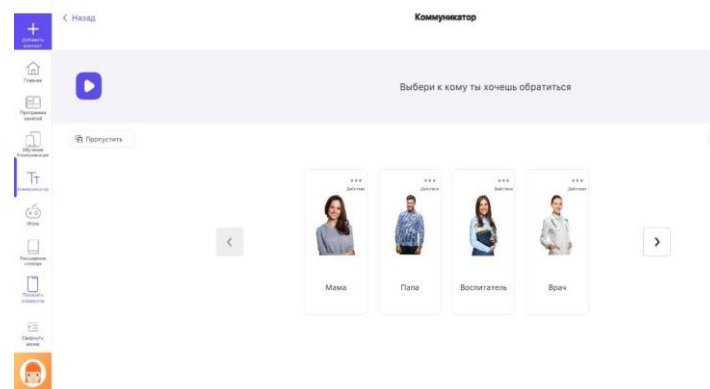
Добавить контент
Главная
Программы занятий
Обучение Коммуникации
Коммуникатор
Игры
Расширение словаря
Показать прогресс
Свернуть меню

< Назад
Коммуникатор

Выбери к кому ты хочешь обратиться

Пропустить

...
Действия
Мама

...
Действия
Папа

...
Действия
Воспитатель

...
Действия
Врач